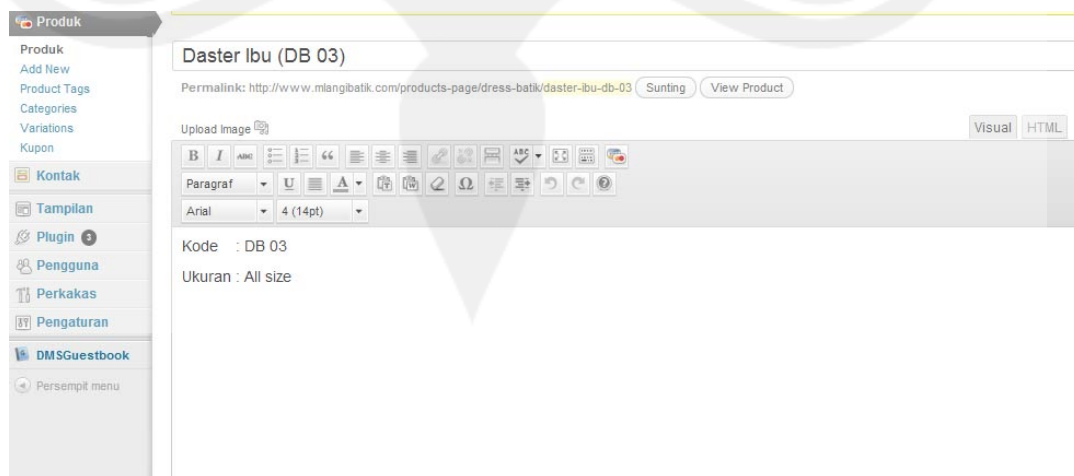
Produk
Produk
Add New
Product Tags
Categories
Variations
Kupon
Kontak
Tampilan
Plugin 3
Pengguna
Perkakas
Pengaturan
DMSGuestbook
Persempit menu

Daster Ibu (DB 03)

Permalink: http://www.mlangibatik.com/products-page/dress-batik/daster-ibu-db-03 Sunting View Product

Upload Image

Visual HTML

Paragraf
Arial 4 (14pt)

Kode : DB 03

Ukuran : All size